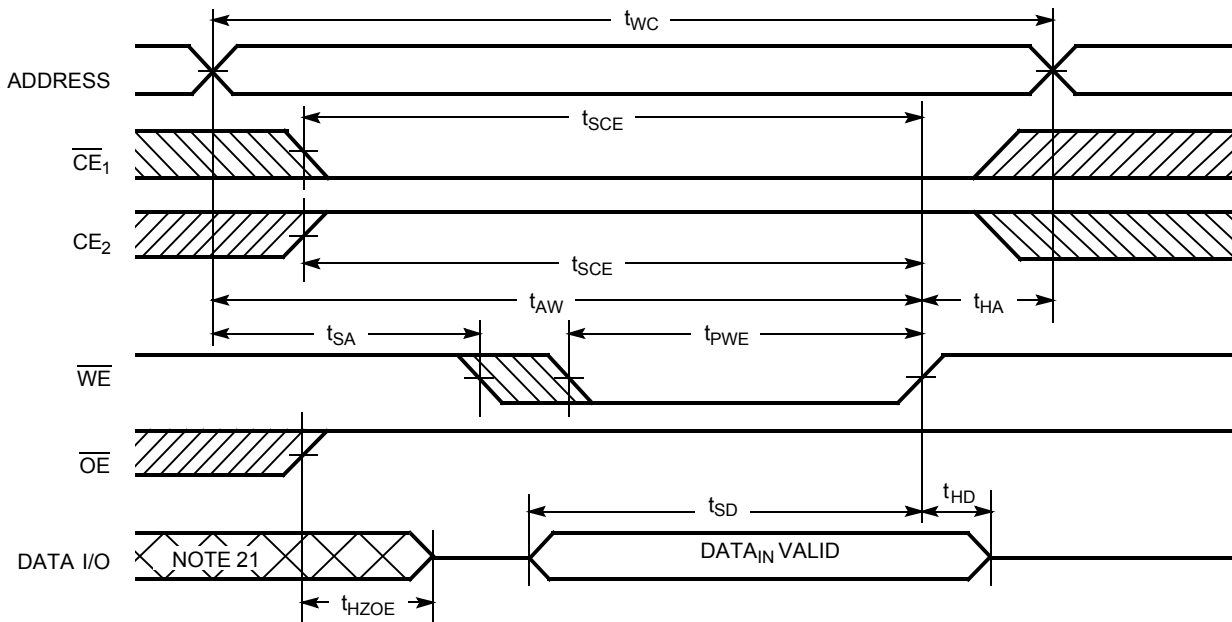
$t_{WC}$

ADDRESS

$t_{SCE}$

$\overline{CE}_1$

$CE_2$

$t_{SCE}$

$t_{AW}$

$t_{HA}$

$t_{SA}$

$t_{PWE}$

$\overline{WE}$

$\overline{OE}$

$t_{SD}$

$t_{HD}$

DATA I/O

NOTE 21

DATA$_{IN}$ VALID

$t_{HZOE}$